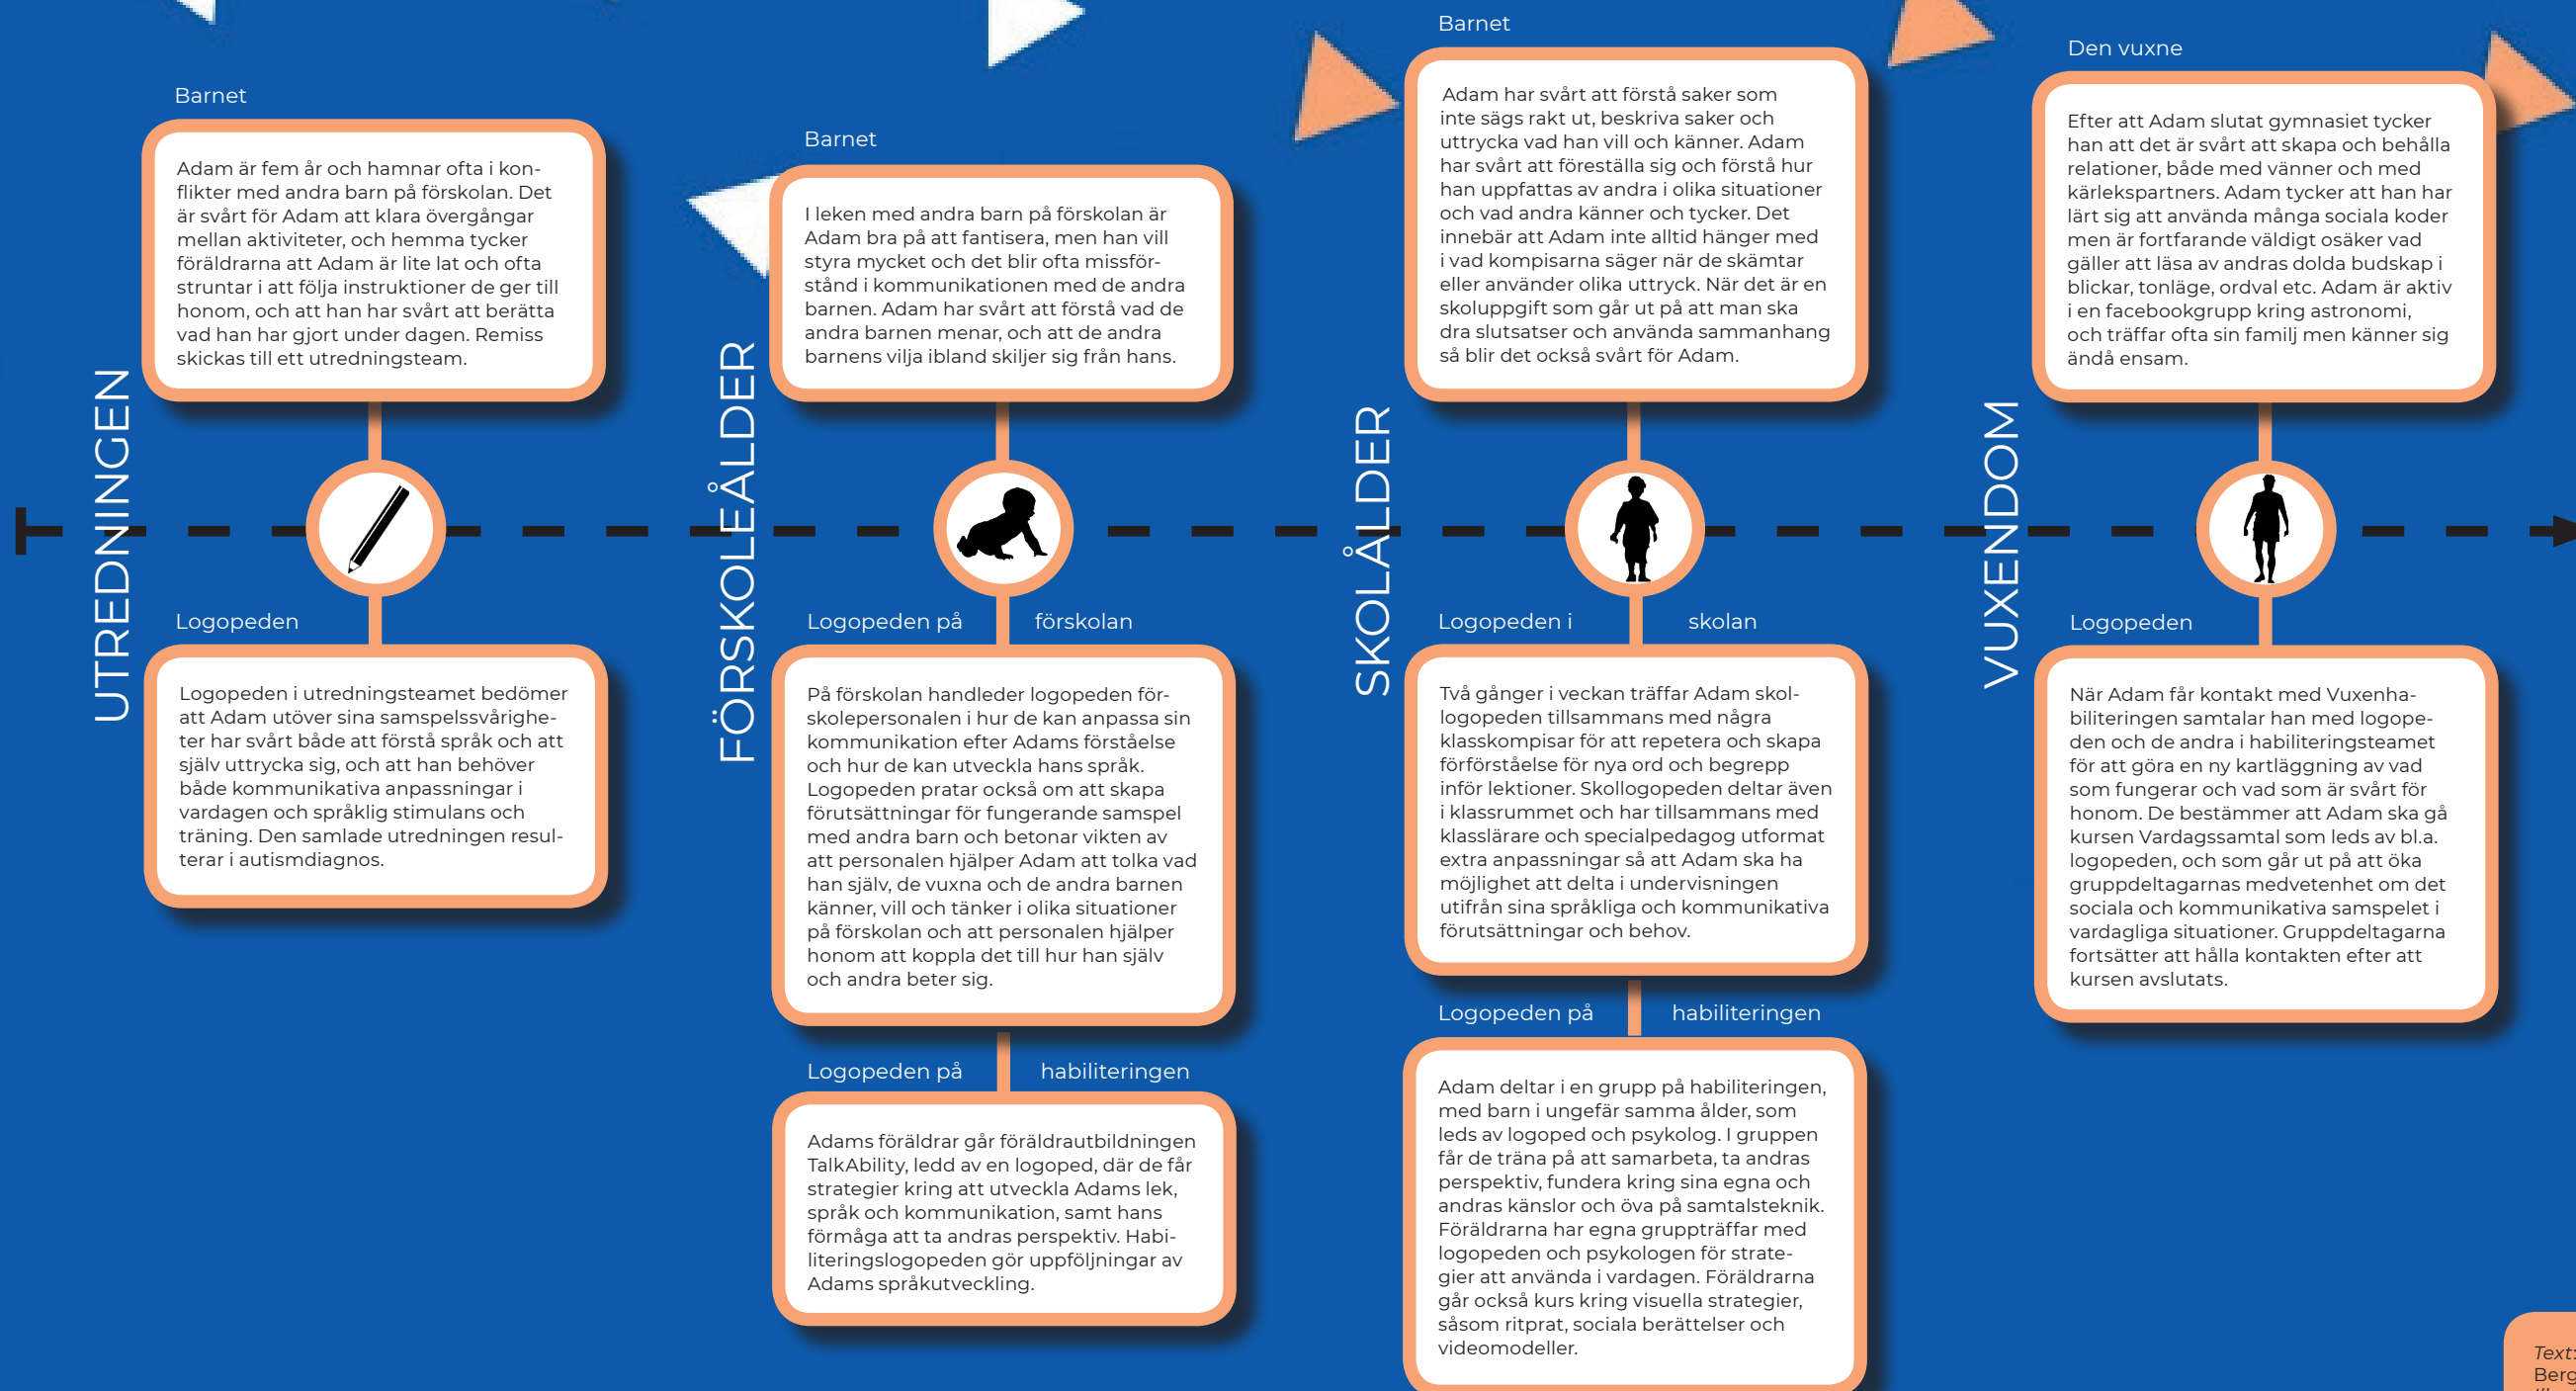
UTREDNINGEN

Barnet

Adam är fem år och hamnar ofta i konflikter med andra barn på förskolan. Det är svårt för Adam att klara övergångar mellan aktiviteter, och hemma tycker föräldrarna att Adam är lite lat och ofta struntar i att följa instruktioner de ger till honom, och att han har svårt att berätta vad han har gjort under dagen. Remiss skickas till ett utredningsteam.

Logopeden

Logopeden i utredningsteamet bedömer att Adam utöver sina samspelssvårigheter har svårt både att förstå språk och att själv uttrycka sig, och att han behöver både kommunikativa anpassningar i vardagen och språklig stimulans och träning. Den samlade utredningen resulterar i autismdiagnos.

FÖRSKOLEÅLDER

Barnet

I leken med andra barn på förskolan är Adam bra på att fantisera, men han vill styra mycket och det blir ofta missförstånd i kommunikationen med de andra barnen. Adam har svårt att förstå vad de andra barnen menar, och att de andra barnens vilja ibland skiljer sig från hans.

Logopeden på förskolan

På förskolan handleder logopeden förskolepersonalen i hur de kan anpassa sin kommunikation efter Adams förståelse och hur de kan utveckla hans språk. Logopeden pratar också om att skapa förutsättningar för fungerande samspel med andra barn och betonar vikten av att personalen hjälper Adam att tolka vad han själv, de vuxna och de andra barnen känner, vill och tänker i olika situationer på förskolan och att personalen hjälper honom att koppla det till hur han själv och andra beter sig.

Logopeden på habiliteringen

Adams föräldrar går föräldrautbildningen TalkAbility, ledd av en logoped, där de får strategier kring att utveckla Adams lek, språk och kommunikation, samt hans förmåga att ta andras perspektiv. Habiliteringslogopeden gör uppföljningar av Adams språkutveckling.

SKOLÅLDER

Barnet

Adam har svårt att förstå saker som inte sägs rakt ut, beskriva saker och uttrycka vad han vill och känner. Adam har svårt att föreställa sig och förstå hur han uppfattas av andra i olika situationer och vad andra känner och tycker. Det innebär att Adam inte alltid hänger med i vad kompisarna säger när de skämtar eller använder olika uttryck. När det är en skoluppgift som går ut på att man ska dra slutsatser och använda sammanhang så blir det också svårt för Adam.

Logopeden i skolan

Två gånger i veckan träffar Adam skollogopeden tillsammans med några klasskompisar för att repetera och skapa förförståelse för nya ord och begrepp inför lektioner. Skollogopeden deltar även i klassrummet och har tillsammans med klasslärare och specialpedagog utformat extra anpassningar så att Adam ska ha möjlighet att delta i undervisningen utifrån sina språkliga och kommunikativa förutsättningar och behov.

Logopeden på habiliteringen

Adam deltar i en grupp på habiliteringen, med barn i ungefär samma ålder, som leds av logoped och psykolog. I gruppen får de träna på att samarbeta, ta andras perspektiv, fundera kring sina egna och andras känslor och öva på samtalsteknik. Föräldrarna har egna gruppträffar med logopeden och psykologen för strategier att använda i vardagen. Föräldrarna går också kurs kring visuella strategier, såsom ritprat, sociala berättelser och videomodeller.

VUXENDOM

Den vuxne

Efter att Adam slutat gymnasiet tycker han att det är svårt att skapa och behålla relationer, både med vänner och med kärlekspartners. Adam tycker att han har lärt sig att använda många sociala koder men är fortfarande väldigt osäker vad gäller att läsa av andras dolda budskap i blickar, tonläge, ordval etc. Adam är aktiv i en facebookgrupp kring astronomi, och träffar ofta sin familj men känner sig ändå ensam.

Logopeden

När Adam får kontakt med Vuxenhabiliteringen samtalar han med logopeden och de andra i habiliteringsteamet för att göra en ny kartläggning av vad som fungerar och vad som är svårt för honom. De bestämmer att Adam ska gå kursen Vardagssamtal som leds av bl.a. logopeden, och som går ut på att öka gruppdeltagarnas medvetenhet om det sociala och kommunikativa samspelet i vardagliga situationer. Gruppdeltagarna fortsätter att hålla kontakten efter att kursen avslutats.

Text: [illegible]
Berg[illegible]